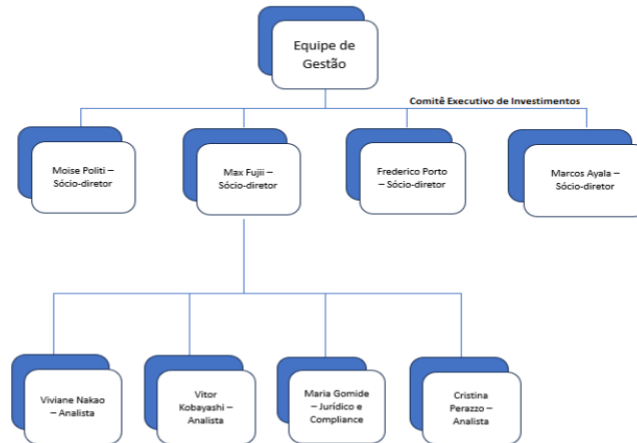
Equipe de Gestão

Comitê Executivo de Investimentos

Moise Politi – Sócio-diretor

Max Fujii – Sócio-diretor

Frederico Porto – Sócio-diretor

Marcos Ayala – Sócio-diretor

Viviane Nakao – Analista

Vitor Kobayashi – Analista

Maria Gomide – Jurídico e Compliance

Cristina Perazzo – Analista